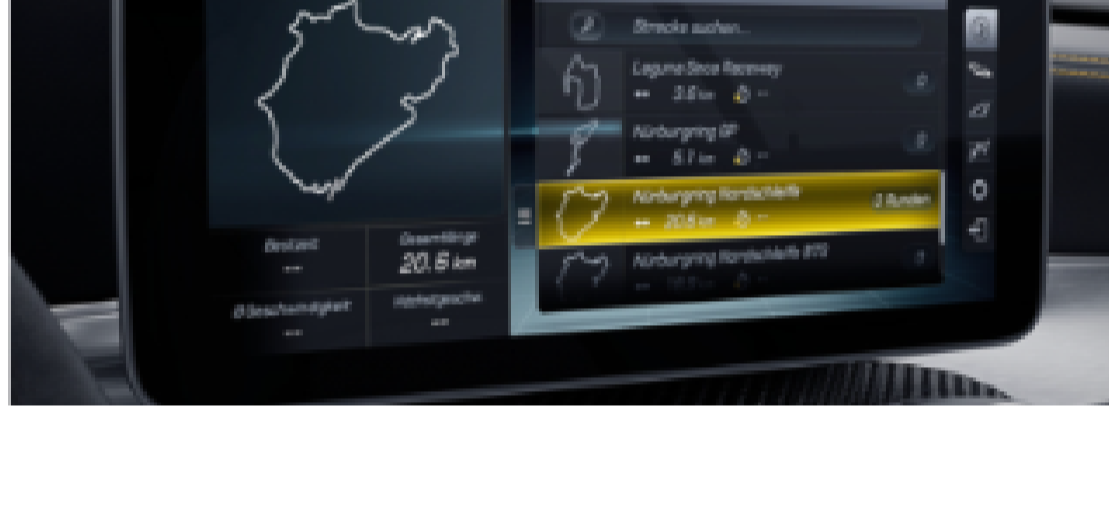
Strecke suchen...

Laguna Seca Raceway
3.6 km --

Nürburgring GP
5.1 km --

Nürburgring Nordschleife
20.8 km --
0 Runden

Nürburgring Nordschleife BTG
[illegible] km --

Bestzeit
--

Gesamtlänge
20.6 km

Ø Geschwindigkeit
--

Höchstgeschw.
--